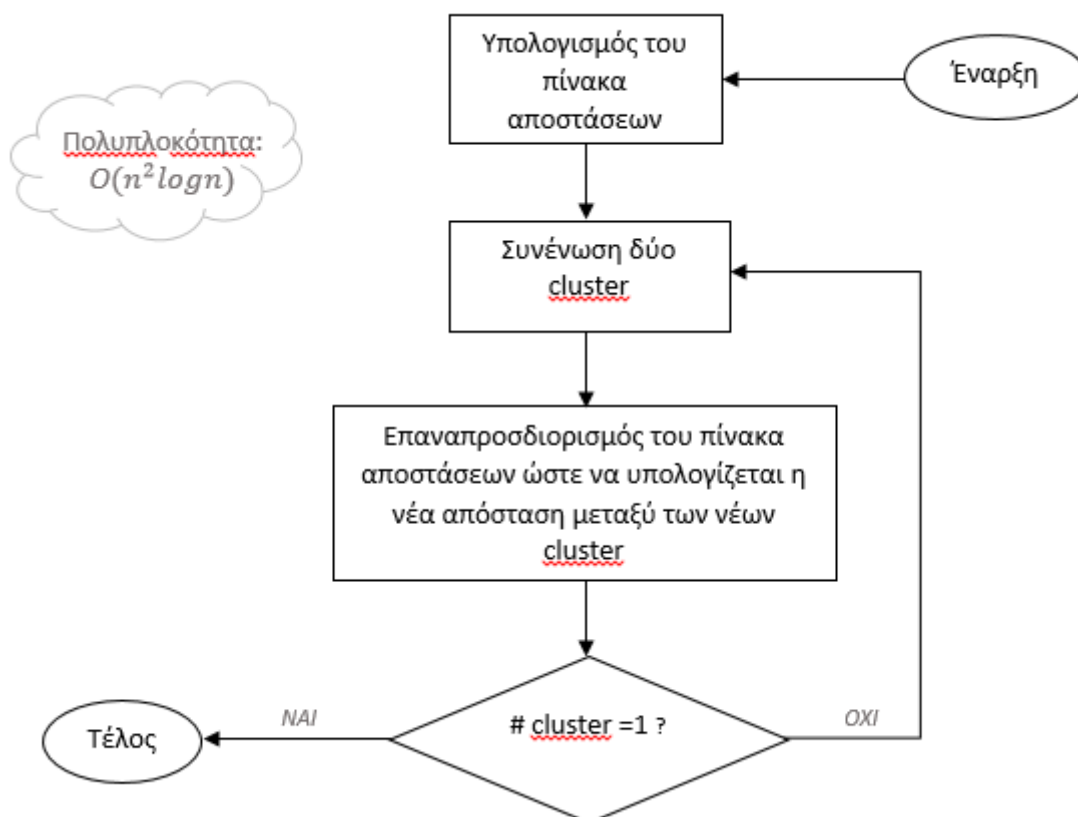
Έναρξη

Υπολογισμός του πίνακα αποστάσεων

Πολυπλοκότητα: $O(n^2 logn)$

Συνένωση δύο cluster

Επαναπροσδιορισμός του πίνακα αποστάσεων ώστε να υπολογίζεται η νέα απόσταση μεταξύ των νέων cluster

# cluster =1 ?

ΝΑΙ

ΟΧΙ

Τέλος